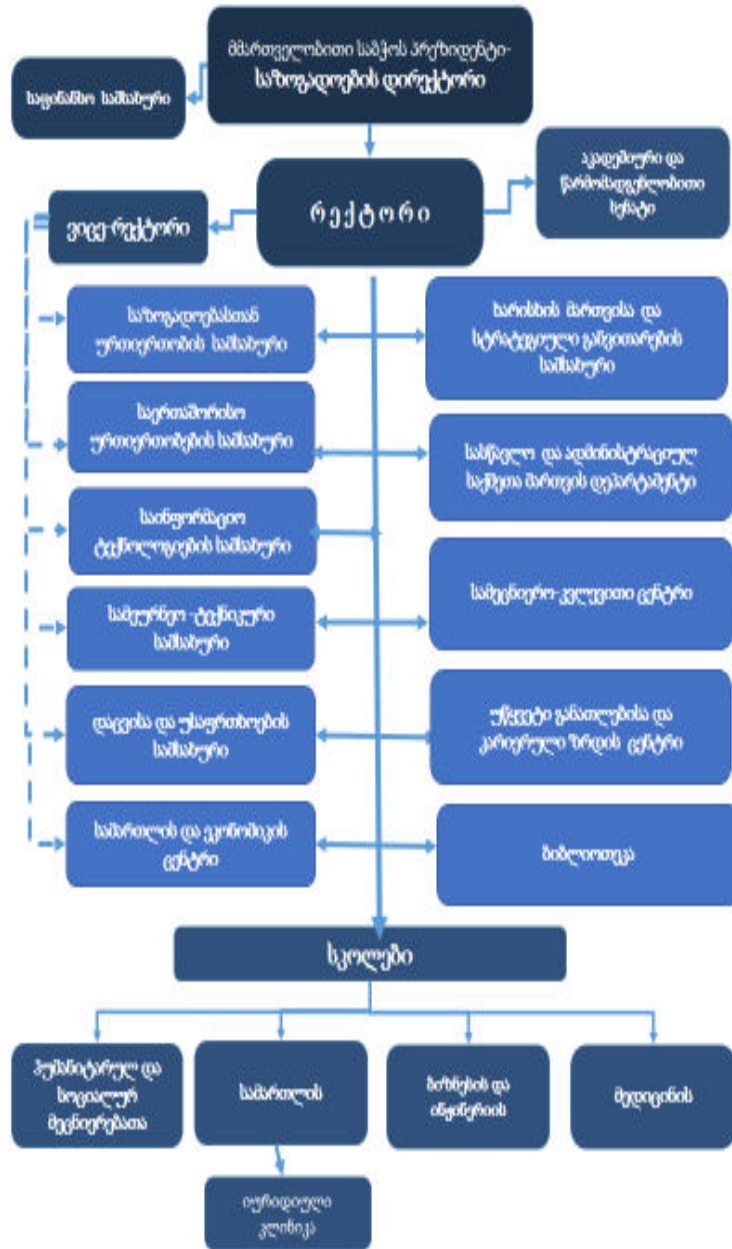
მმართველობითი საბჭოს პრეზიდენტი-საზოგადოების დირექტორი

საფინანსო სამსახური

რექტორი

აკადემიური და წარმომადგენლობითი სენატი

ვიცე-რექტორი

საზოგადოებასთან ურთიერთობის სამსახური

ხარისხის მართვისა და სტრატეგიული განვითარების სამსახური

საერთაშორისო ურთიერთობების სამსახური

სასწავლო და ადმინისტრაციულ საქმეთა მართვის დეპარტამენტი

საინფორმაციო ტექნოლოგიების სამსახური

სამეცნიერო-კვლევითი ცენტრი

სამეურნეო-ტექნიკური სამსახური

უწყვეტი განათლებისა და კარიერული ზრდის ცენტრი

დაცვისა და უსაფრთხოების სამსახური

სამართლის და ეკონომიკის ცენტრი

ბიბლიოთეკა

სკოლები

ჰუმანიტარულ და სოციალურ მეცნიერებათა

სამართლის

ბიზნესის და ეკონომიკის

მედიცინის

იურიდიული კლინიკა